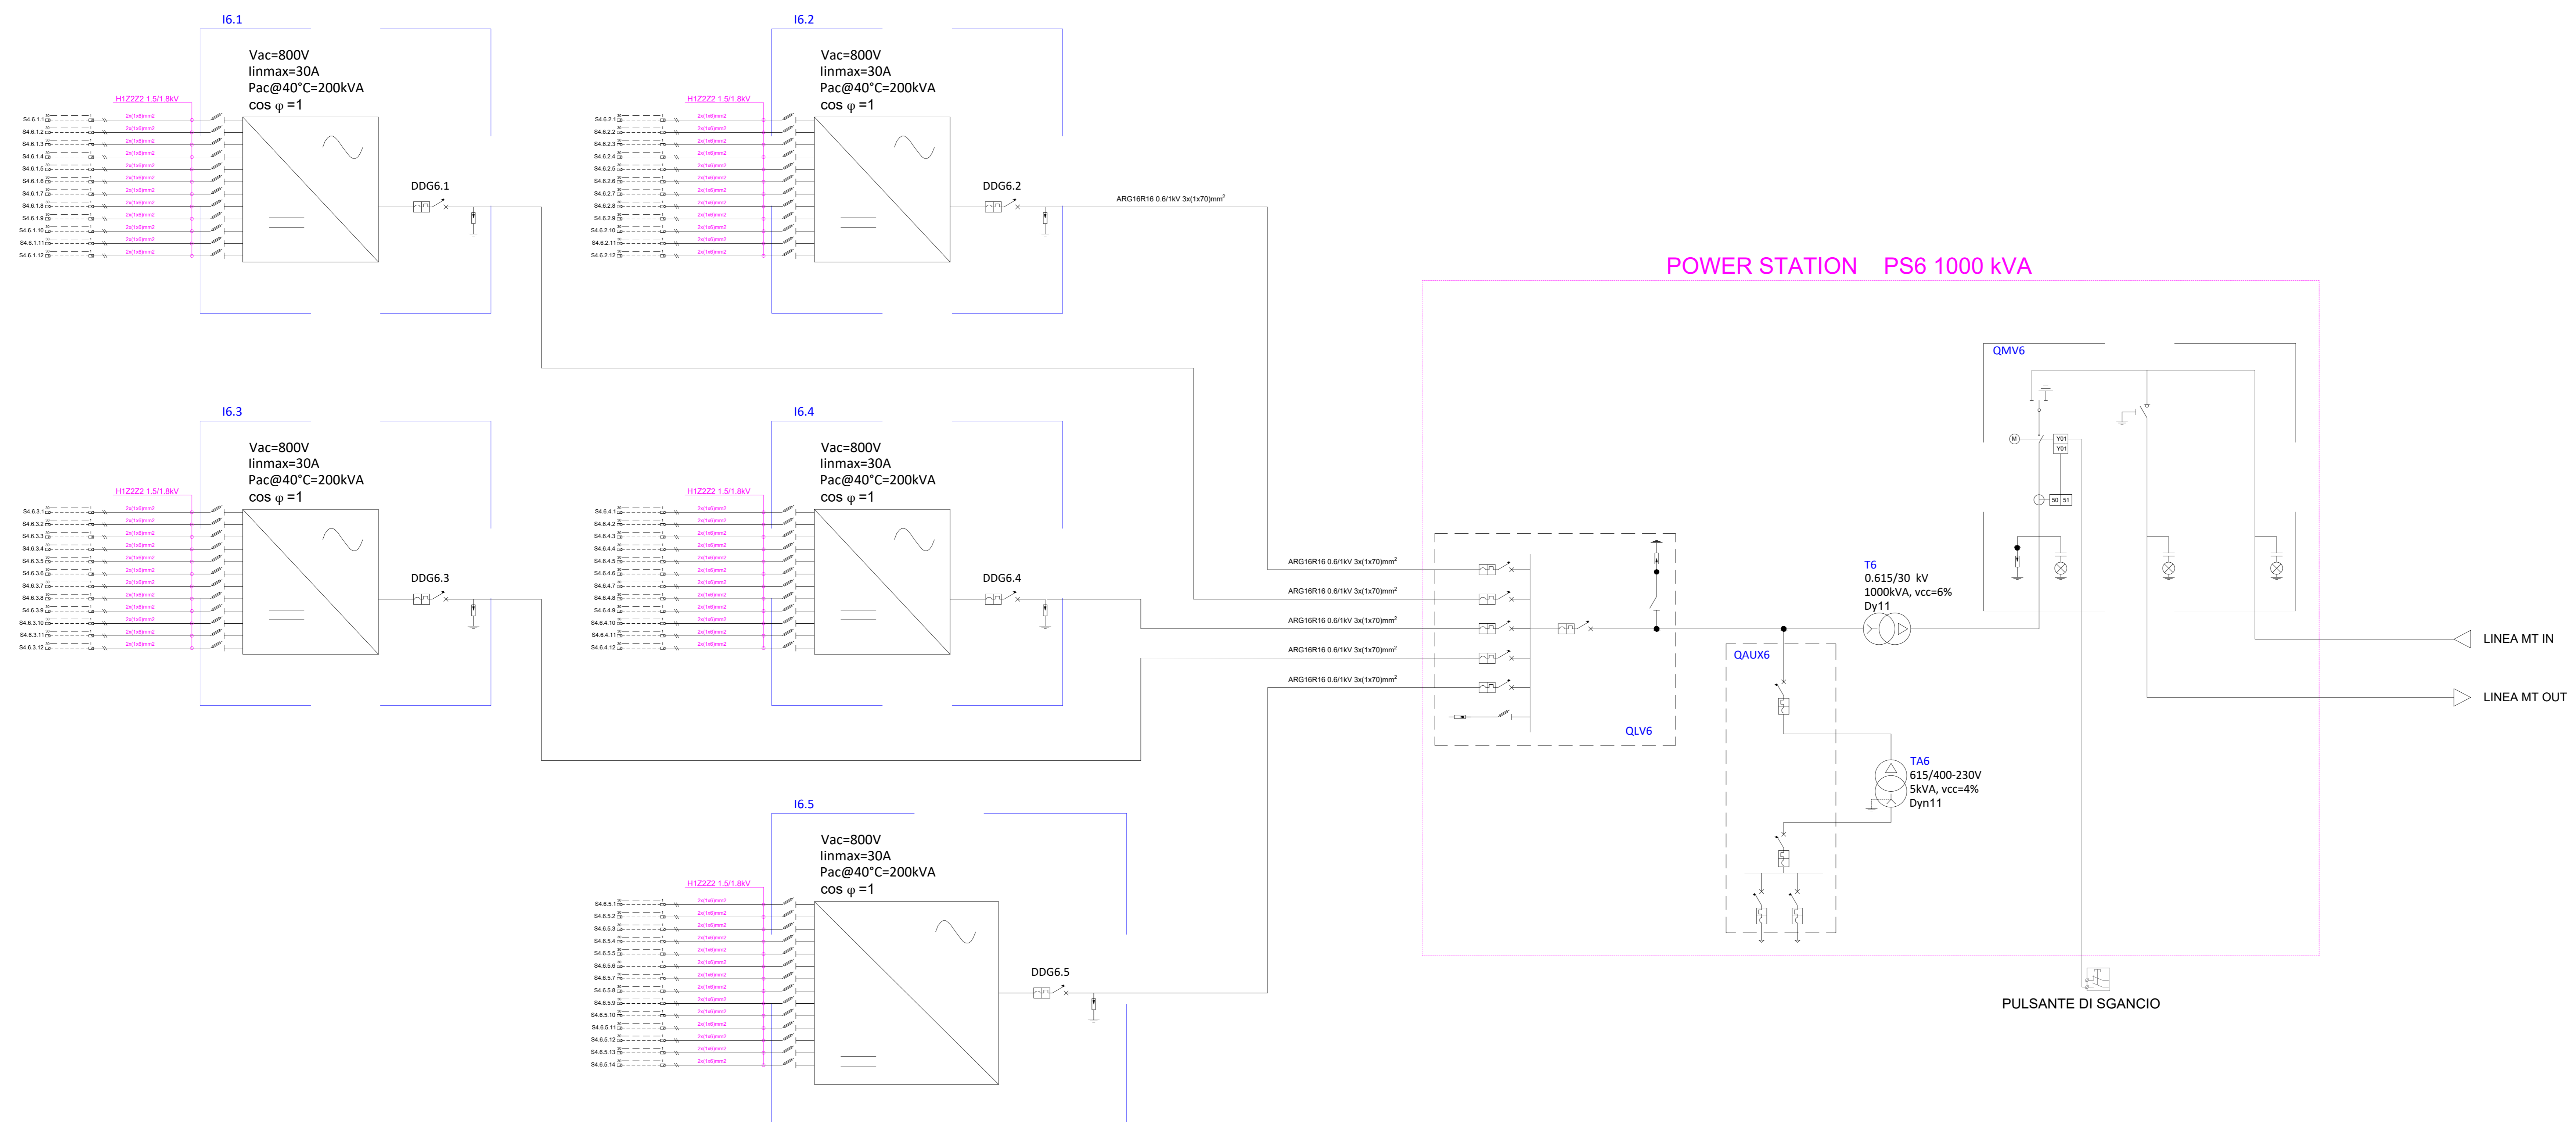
I6.1

Vac=800V
Iinmax=30A
Pac@40°C=200kVA
cos φ =1

H1Z2Z2 1.5/1.8kV

S4.6.1.1
S4.6.1.2
S4.6.1.3
S4.6.1.4
S4.6.1.5
S4.6.1.6
S4.6.1.7
S4.6.1.8
S4.6.1.9
S4.6.1.10
S4.6.1.11
S4.6.1.12

DDG6.1

I6.2

Vac=800V
Iinmax=30A
Pac@40°C=200kVA
cos φ =1

H1Z2Z2 1.5/1.8kV

S4.6.2.1
S4.6.2.2
S4.6.2.3
S4.6.2.4
S4.6.2.5
S4.6.2.6
S4.6.2.7
S4.6.2.8
S4.6.2.9
S4.6.2.10
S4.6.2.11
S4.6.2.12

DDG6.2

ARG16R16 0.6/1kV 3x(1x70)mm$^2$

POWER STATION PS6 1000 kVA

I6.3

Vac=800V
Iinmax=30A
Pac@40°C=200kVA
cos φ =1

H1Z2Z2 1.5/1.8kV

S4.6.3.1
S4.6.3.2
S4.6.3.3
S4.6.3.4
S4.6.3.5
S4.6.3.6
S4.6.3.7
S4.6.3.8
S4.6.3.9
S4.6.3.10
S4.6.3.11
S4.6.3.12

DDG6.3

I6.4

Vac=800V
Iinmax=30A
Pac@40°C=200kVA
cos φ =1

H1Z2Z2 1.5/1.8kV

S4.6.4.1
S4.6.4.2
S4.6.4.3
S4.6.4.4
S4.6.4.5
S4.6.4.6
S4.6.4.7
S4.6.4.8
S4.6.4.9
S4.6.4.10
S4.6.4.11
S4.6.4.12

DDG6.4

QMV6

ARG16R16 0.6/1kV 3x(1x70)mm$^2$
ARG16R16 0.6/1kV 3x(1x70)mm$^2$
ARG16R16 0.6/1kV 3x(1x70)mm$^2$
ARG16R16 0.6/1kV 3x(1x70)mm$^2$
ARG16R16 0.6/1kV 3x(1x70)mm$^2$

T6
0.615/30 kV
1000kVA, vcc=6%
Dy11

QAUX6

LINEA MT IN
LINEA MT OUT

QLV6

TA6
615/400-230V
5kVA, vcc=4%
Dyn11

I6.5

Vac=800V
Iinmax=30A
Pac@40°C=200kVA
cos φ =1

H1Z2Z2 1.5/1.8kV

S4.6.5.1
S4.6.5.2
S4.6.5.3
S4.6.5.4
S4.6.5.5
S4.6.5.6
S4.6.5.7
S4.6.5.8
S4.6.5.9
S4.6.5.10
S4.6.5.11
S4.6.5.12
S4.6.5.13
S4.6.5.14

DDG6.5

PULSANTE DI SGANCIO